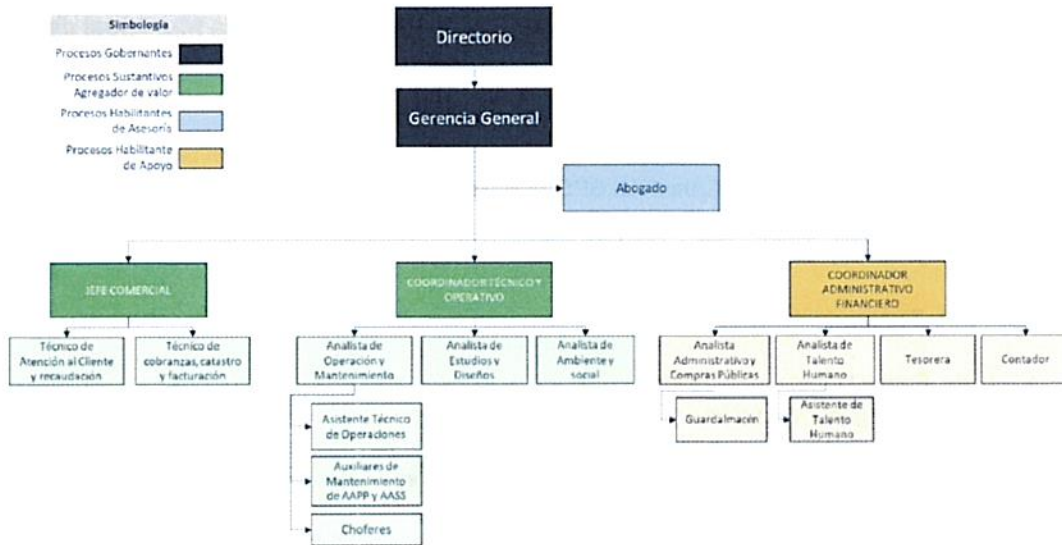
Simbología

Procesos Gobernantes

Procesos Sustantivos Agregador de valor

Procesos Habilitantes de Asesoría

Procesos Habilitante de Apoyo

Directorio

Gerencia General

Abogado

JEFE COMERCIAL

COORDINADOR TÉCNICO Y OPERATIVO

COORDINADOR ADMINISTRATIVO FINANCIERO

Técnico de Atención al Cliente y recaudación

Técnico de cobranzas, catastro y facturación

Analista de Operación y Mantenimiento

Analista de Estudios y Diseños

Analista de Ambiente y social

Analista Administrativo y Compras Públicas

Analista de Talento Humano

Tesorera

Contador

Asistente Técnico de Operaciones

Auxiliares de Mantenimiento de AAPP y AASS

Choferes

Guardalmacén

Asistente de Talento Humano